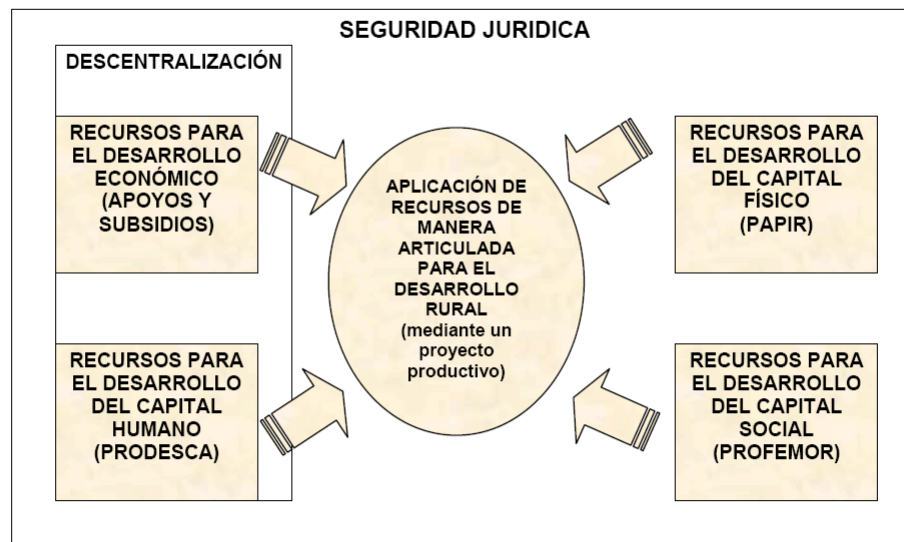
SEGURIDAD JURIDICA

DESCENTRALIZACIÓN

RECURSOS PARA EL DESARROLLO ECONÓMICO (APOYOS Y SUBSIDIOS)

RECURSOS PARA EL DESARROLLO DEL CAPITAL FÍSICO (PAPIR)

APLICACIÓN DE RECURSOS DE MANERA ARTICULADA PARA EL DESARROLLO RURAL (mediante un proyecto productivo)

RECURSOS PARA EL DESARROLLO DEL CAPITAL HUMANO (PRODESCA)

RECURSOS PARA EL DESARROLLO DEL CAPITAL SOCIAL (PROFEMOR)